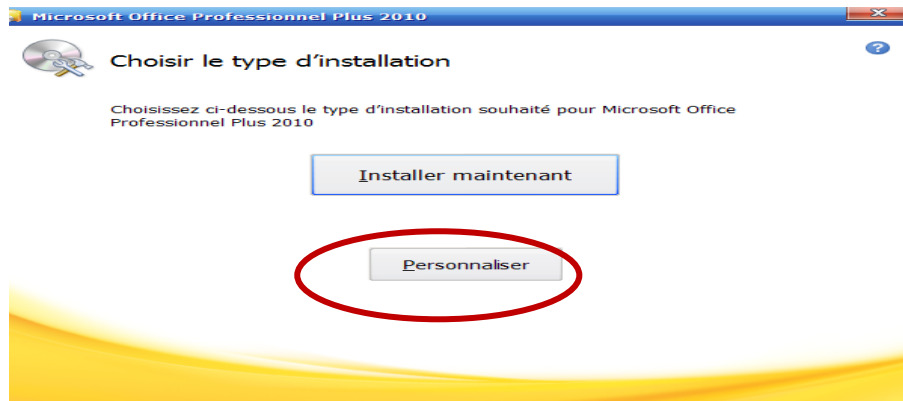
Microsoft Office Professionnel Plus 2010

Choisir le type d'installation

Choisissez ci-dessous le type d'installation souhaité pour Microsoft Office Professionnel Plus 2010

Installer maintenant

Personnaliser